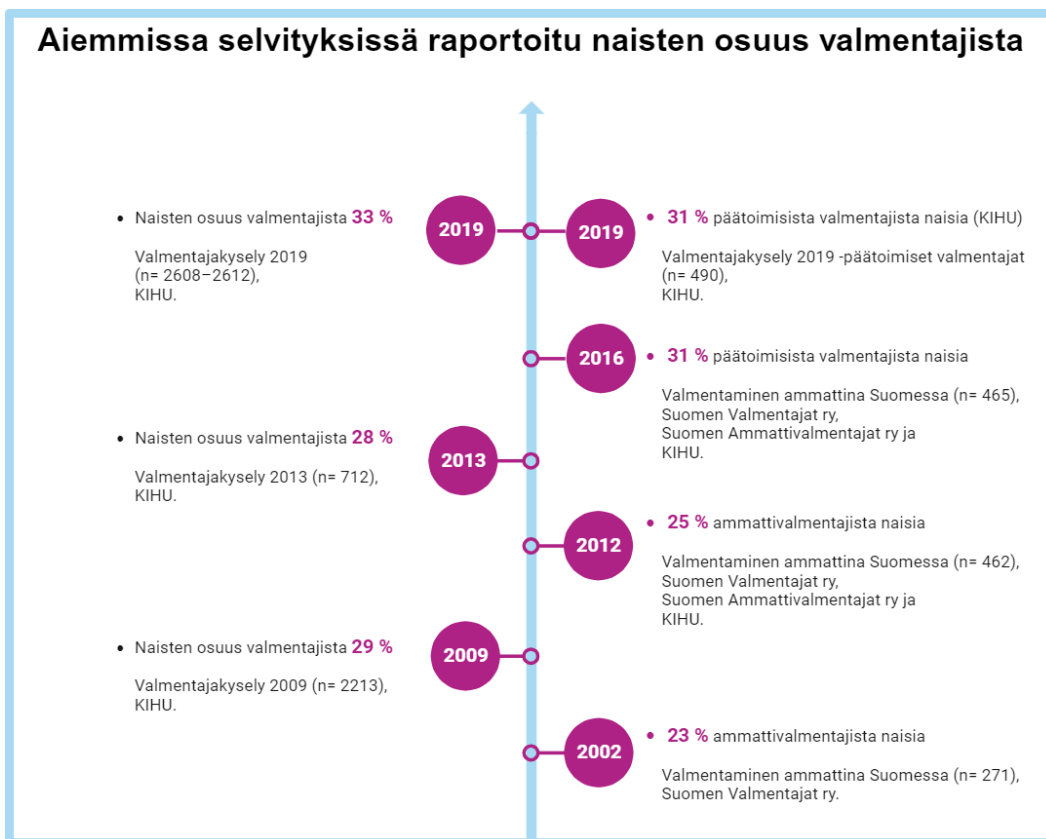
Aiemmissa selvityksissä raportoitu naisten osuus valmentajista

2019

- Naisten osuus valmentajista **33 %**

Valmentajakysely 2019 (n= 2608–2612), KIHU.

2019

- **31 %** päätoimisista valmentajista naisia (KIHU)

Valmentajakysely 2019 -päätoimiset valmentajat (n= 490), KIHU.

2016

- **31 %** päätoimisista valmentajista naisia

Valmentaminen ammattina Suomessa (n= 465), Suomen Valmentajat ry, Suomen Ammattivalmentajat ry ja KIHU.

2013

- Naisten osuus valmentajista **28 %**

Valmentajakysely 2013 (n= 712), KIHU.

2012

- **25 %** ammattivalmentajista naisia

Valmentaminen ammattina Suomessa (n= 462), Suomen Valmentajat ry, Suomen Ammattivalmentajat ry ja KIHU.

2009

- Naisten osuus valmentajista **29 %**

Valmentajakysely 2009 (n= 2213), KIHU.

2002

- **23 %** ammattivalmentajista naisia

Valmentaminen ammattina Suomessa (n= 271), Suomen Valmentajat ry.